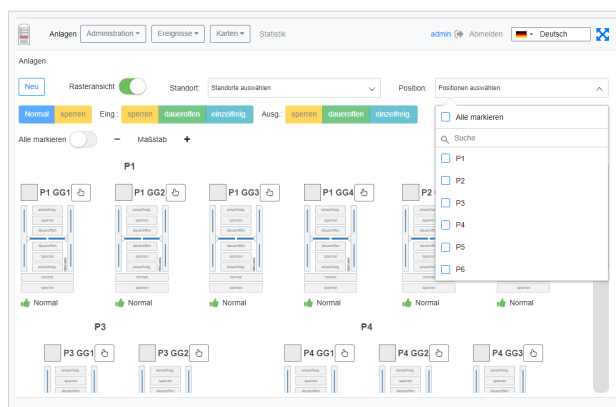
Anlagen Administration ▾ Ereignisse ▾ Karten ▾ Statistik

admin Abmelden Deutsch

Anlagen

Neu Rasteransicht Standort: Standorte auswählen Position: Positionen auswählen

Normal sperren Eing.: sperren dauerоffen einzelfreig. Ausg.: sperren dauerоffen einzelfreig.

Alle markieren − Maßstab +

Alle markieren
Suche
P1
P2
P3
P4
P5
P6

P1

P1 GG1 P1 GG2 P1 GG3 P1 GG4 P2

Normal Normal Normal Normal Normal Normal

P3 P4

P3 GG1 P3 GG2 P4 GG1 P4 GG2 P4 GG3